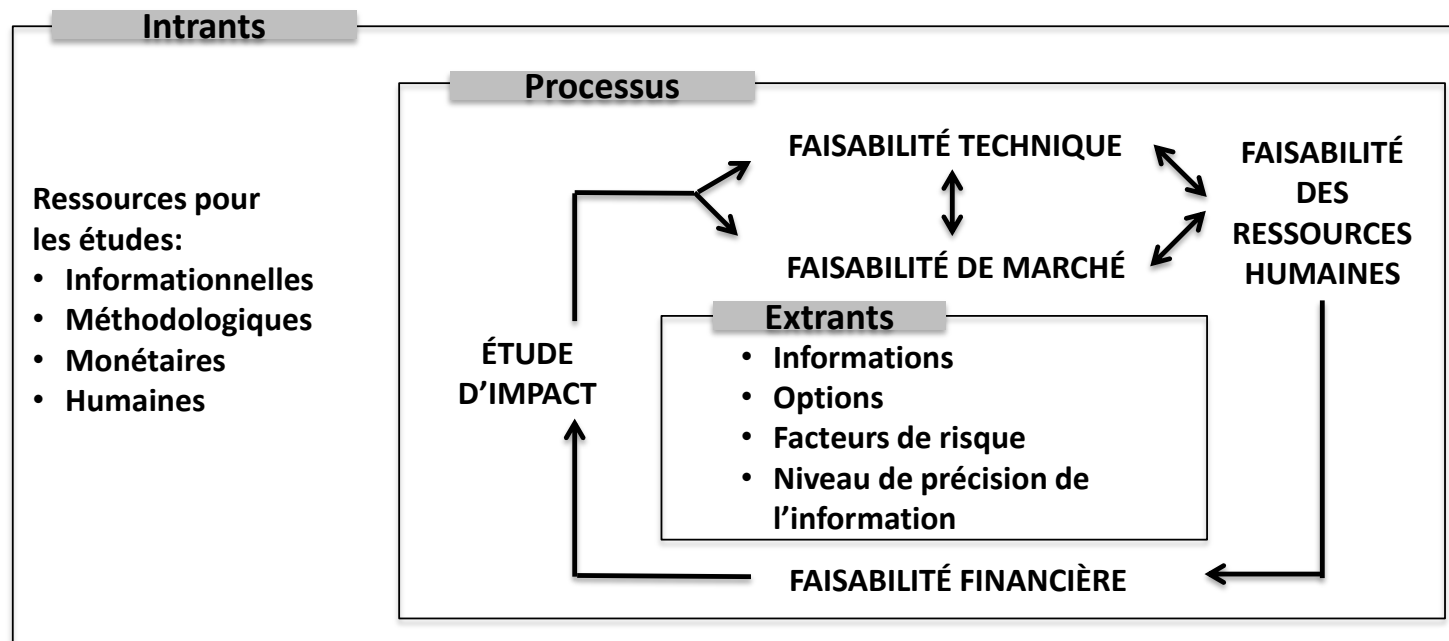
Intrants

Ressources pour les études:
• Informationnelles
• Méthodologiques
• Monétaires
• Humaines

Processus

FAISABILITÉ TECHNIQUE

FAISABILITÉ DE MARCHÉ

FAISABILITÉ DES RESSOURCES HUMAINES

ÉTUDE D'IMPACT

Extrants
• Informations
• Options
• Facteurs de risque
• Niveau de précision de l'information

FAISABILITÉ FINANCIÈRE